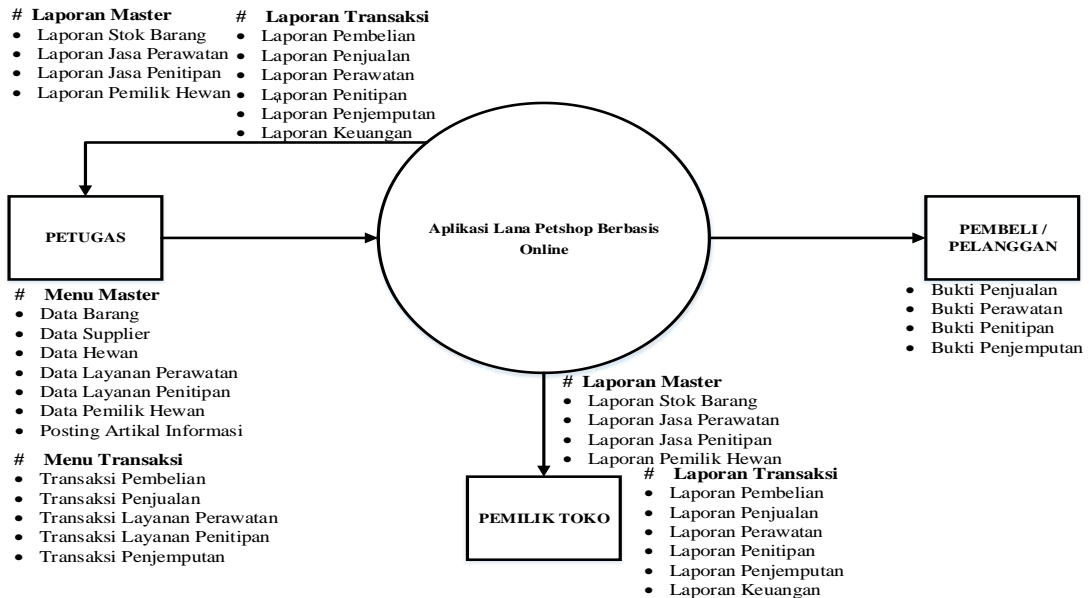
# **Laporan Master**
- Laporan Stok Barang
- Laporan Jasa Perawatan
- Laporan Jasa Penitipan
- Laporan Pemilik Hewan

# **Laporan Transaksi**
- Laporan Pembelian
- Laporan Penjualan
- Laporan Perawatan
- Laporan Penitipan
- Laporan Penjemputan
- Laporan Keuangan

**PETUGAS**

**Aplikasi Lana Petshop Berbasis Online**

**PEMBELI / PELANGGAN**

- Bukti Penjualan
- Bukti Perawatan
- Bukti Penitipan
- Bukti Penjemputan

# **Menu Master**
- Data Barang
- Data Supplier
- Data Hewan
- Data Layanan Perawatan
- Data Layanan Penitipan
- Data Pemilik Hewan
- Posting Artikal Informasi

# **Menu Transaksi**
- Transaksi Pembelian
- Transaksi Penjualan
- Transaksi Layanan Perawatan
- Transaksi Layanan Penitipan
- Transaksi Penjemputan

# **Laporan Master**
- Laporan Stok Barang
- Laporan Jasa Perawatan
- Laporan Jasa Penitipan
- Laporan Pemilik Hewan

# **Laporan Transaksi**
- Laporan Pembelian
- Laporan Penjualan
- Laporan Perawatan
- Laporan Penitipan
- Laporan Penjemputan
- Laporan Keuangan

**PEMILIK TOKO**